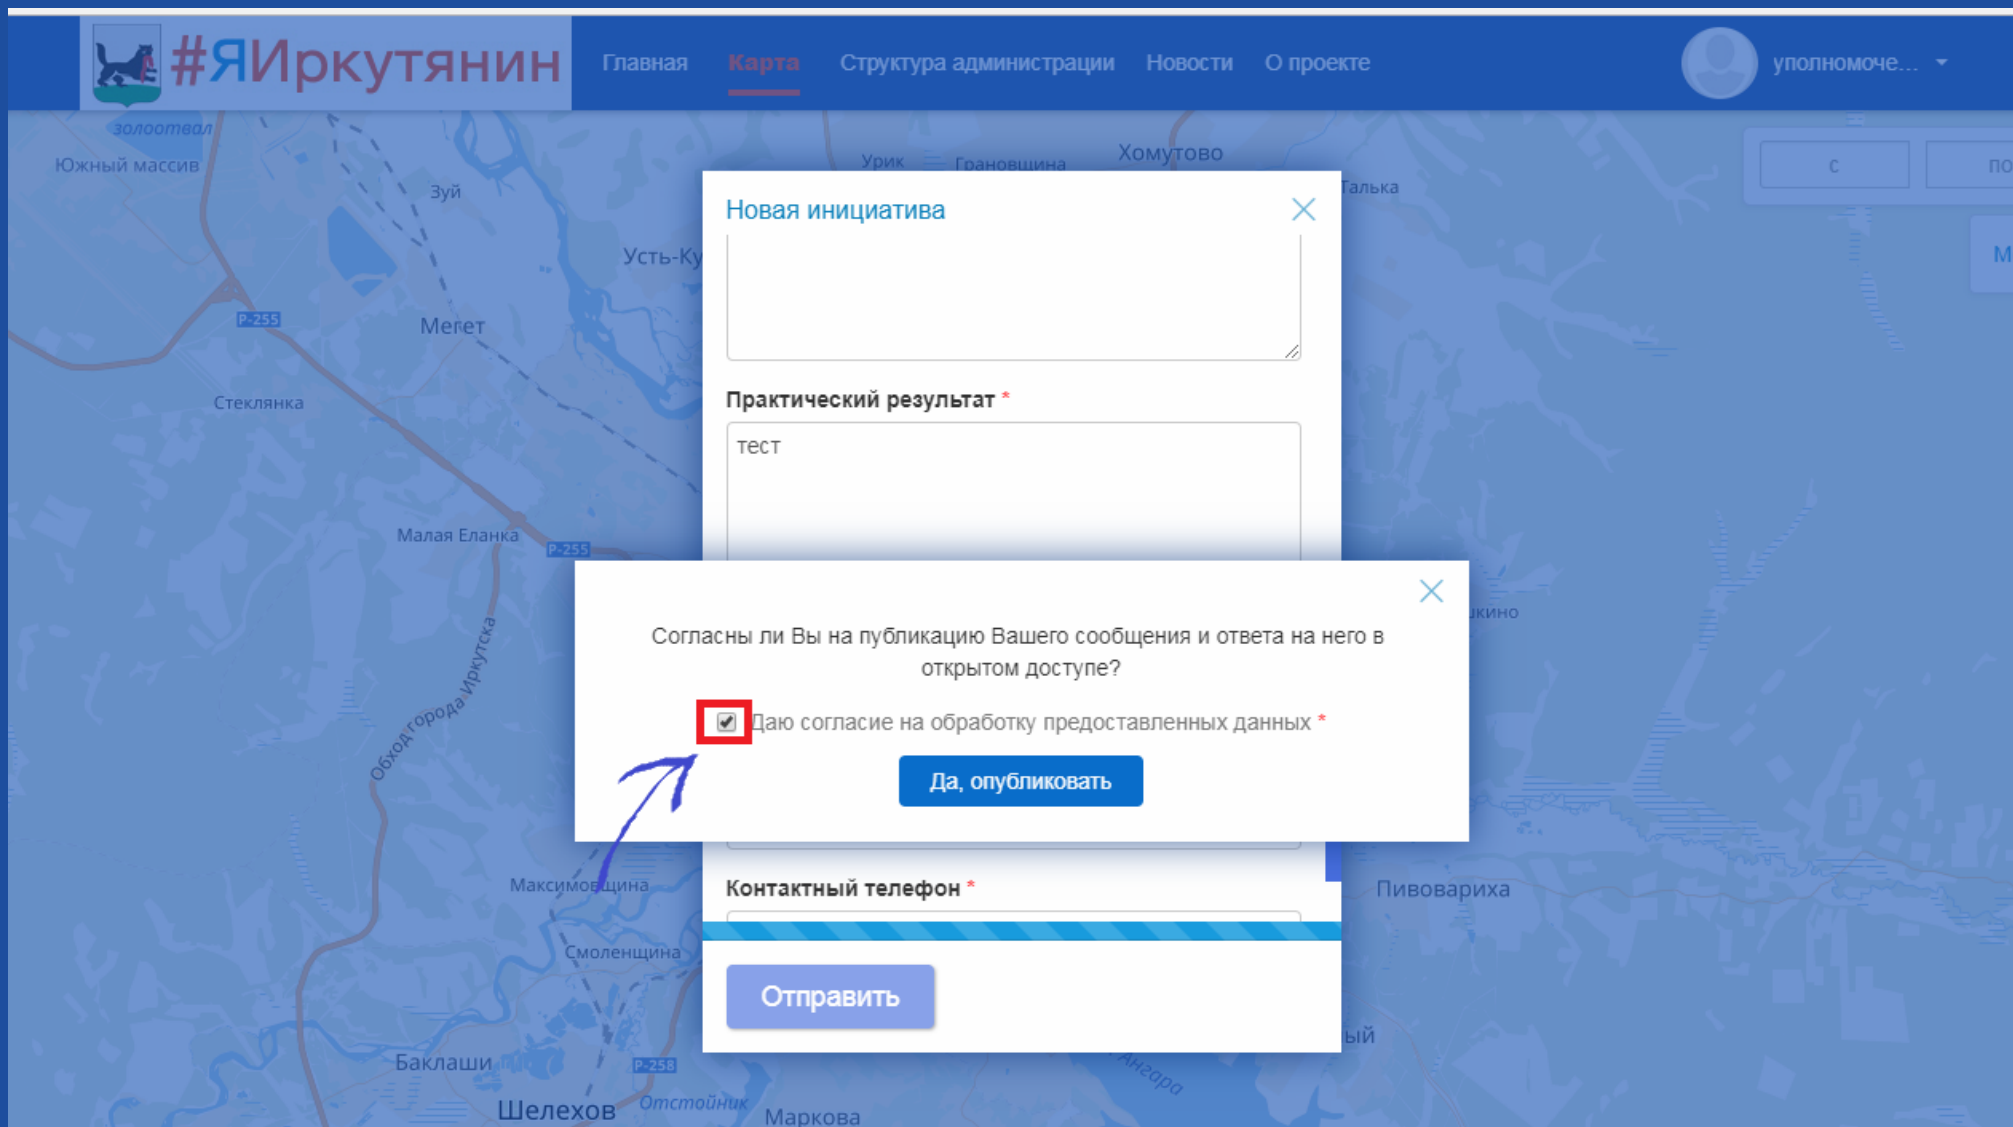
#ЯИркутянин

Главная Карта Структура администрации Новости О проекте

уполномоче...

Золотовал
Южный массив
Зуй
Урик
Грановщина
Хомутово
Талька
Усть-Ку
Мегет
Р-255
Стеклянка
Малая Еланка
Р-255
Обходгорода Иркутска
Максимовщина
Смоленщина
Баклаши
Р-258
Шелехов
Отстойник
Маркова
Ангара
Пивовариха
кино
ый

с
по
М

Новая инициатива

Практический результат *

тест

Согласны ли Вы на публикацию Вашего сообщения и ответа на него в открытом доступе?

Даю согласие на обработку предоставленных данных *

Да, опубликовать

Контактный телефон *

Отправить